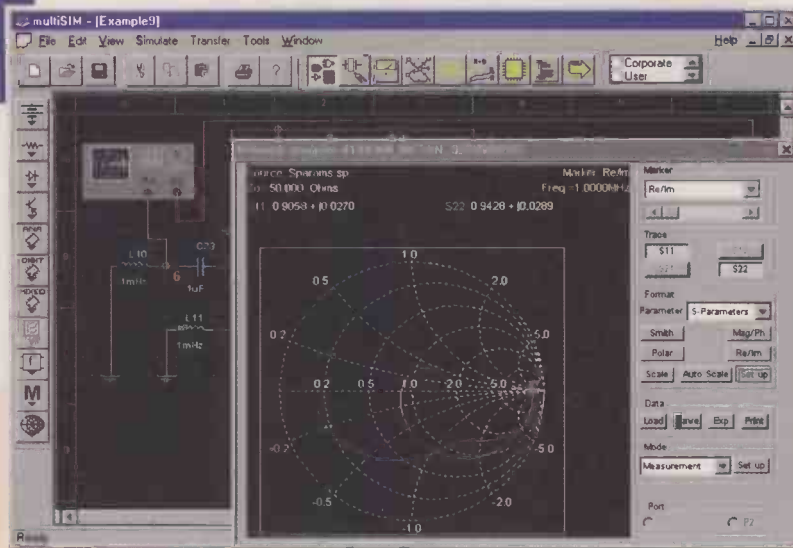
multiSIM - [Example9]

File Edit View Simulate Transfer Tools Window

Help

Corporate User

Source: Sparams.sp
Zo: 50.000 Ohms
11: 0.9058 + j0.0270

Marker: Re/Im
Freq = 1.0000MHz
S22: 0.9428 + j0.0289

1.0
0.5
2.0
0.2
5.0
0.2
0.5
1.0
2.0
5.0
-0.2
-5.0
-0.5
-2.0
-1.0

L10
1mHz
6
C23
1uF
L11
1mHz

M

Marker
Re/Im

Trace
S11
S21
S22

Format
Parameter S-Parameters
Smith
Mag/Ph
Polar
Re/Im
Scale
Auto Scale
Set up

Data
Load
Save
Exp
Print

Mode
Measurement
Set up

Port
P2

Ready